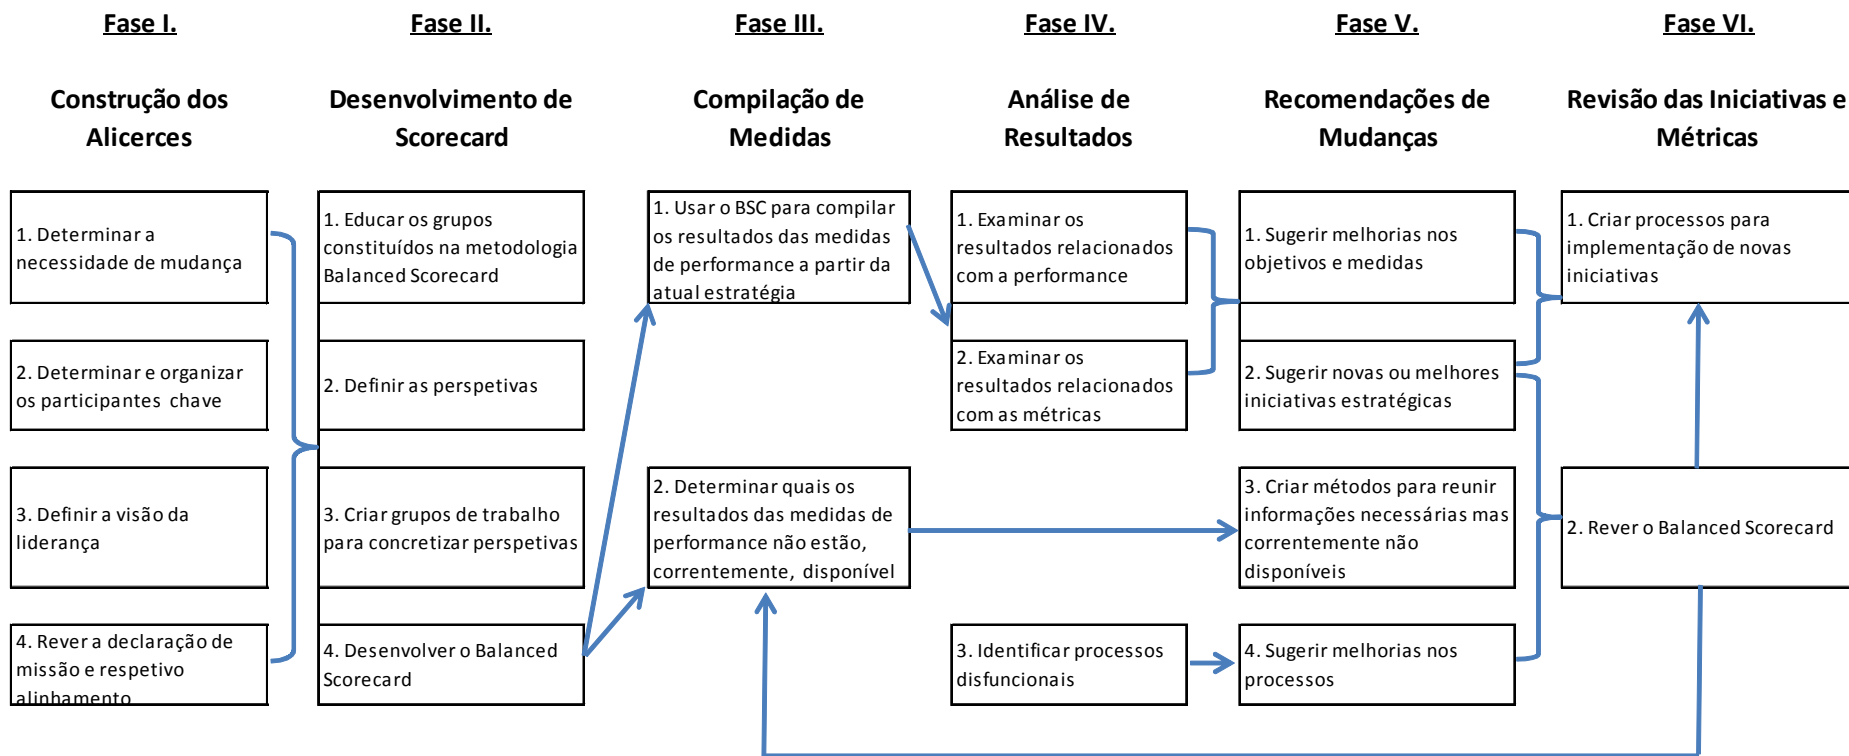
Fase I.

Construção dos Alicerces

1. Determinar a necessidade de mudança

2. Determinar e organizar os participantes chave

3. Definir a visão da liderança

4. Rever a declaração de missão e respetivo alinhamento

Fase II.

Desenvolvimento de Scorecard

1. Educar os grupos constituídos na metodologia Balanced Scorecard

2. Definir as perspetivas

3. Criar grupos de trabalho para concretizar perspetivas

4. Desenvolver o Balanced Scorecard

Fase III.

Compilação de Medidas

1. Usar o BSC para compilar os resultados das medidas de performance a partir da atual estratégia

2. Determinar quais os resultados das medidas de performance não estão, correntemente, disponível

Fase IV.

Análise de Resultados

1. Examinar os resultados relacionados com a performance

2. Examinar os resultados relacionados com as métricas

3. Identificar processos disfuncionais

Fase V.

Recomendações de Mudanças

1. Sugerir melhorias nos objetivos e medidas

2. Sugerir novas ou melhores iniciativas estratégicas

3. Criar métodos para reunir informações necessárias mas correntemente não disponíveis

4. Sugerir melhorias nos processos

Fase VI.

Revisão das Iniciativas e Métricas

1. Criar processos para implementação de novas iniciativas

2. Rever o Balanced Scorecard